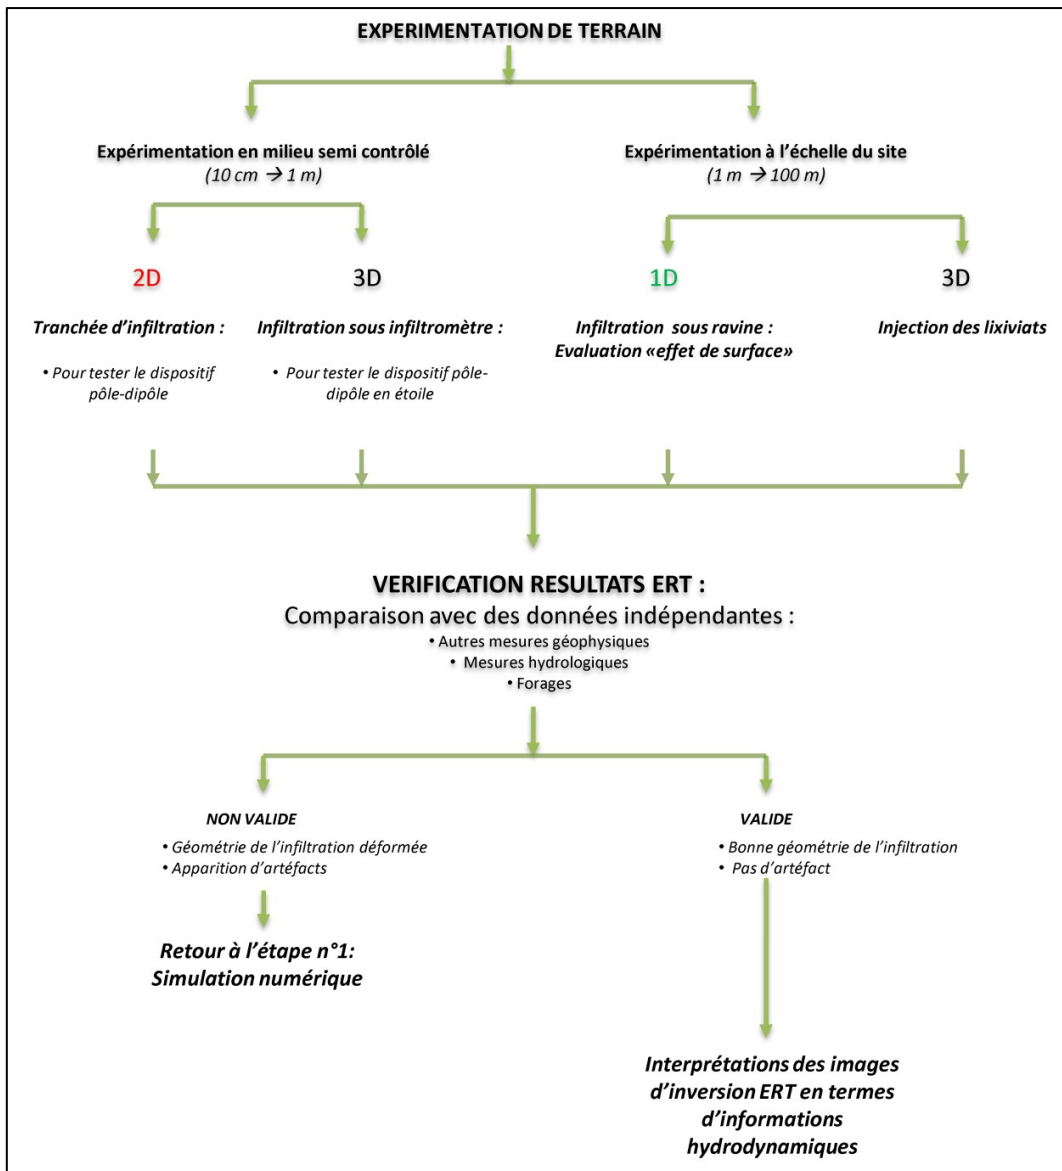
EXPERIMENTATION DE TERRAIN

Expérimentation en milieu semi contrôlé
(10 cm $\rightarrow$ 1 m)

Expérimentation à l'échelle du site
(1 m $\rightarrow$ 100 m)

2D

3D

1D

3D

Tranchée d'infiltration :

• Pour tester le dispositif pôle-dipôle

Infiltration sous infiltromètre :

• Pour tester le dispositif pôle-dipôle en étoile

Infiltration sous ravine : Evaluation «effet de surface»

Injection des lixiviats

VERIFICATION RESULTATS ERT :
Comparaison avec des données indépendantes :
• Autres mesures géophysiques
• Mesures hydrologiques
• Forages

NON VALIDE
• Géométrie de l'infiltration déformée
• Apparition d'artéfacts

Retour à l'étape n°1: Simulation numérique

VALIDE
• Bonne géométrie de l'infiltration
• Pas d'artéfact

Interprétations des images d'inversion ERT en termes d'informations hydrodynamiques